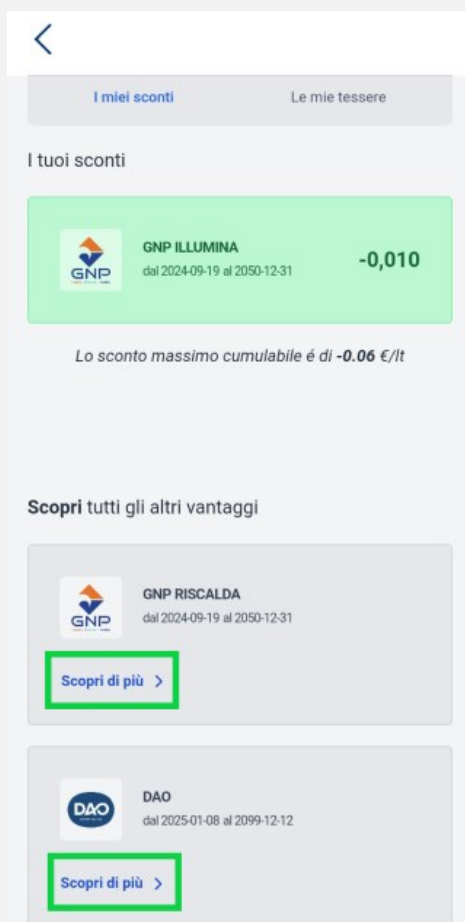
<

I miei sconti

Le mie tessere

I tuoi sconti

GNP

GNP ILLUMINA
dal 2024-09-19 al 2050-12-31

-0,010

Lo sconto massimo cumulabile é di -0.06 €/lt

Scopri tutti gli altri vantaggi

GNP

GNP RISCALDA
dal 2024-09-19 al 2050-12-31

Scopri di più >

DAO

DAO
dal 2025-01-08 al 2099-12-12

Scopri di più >